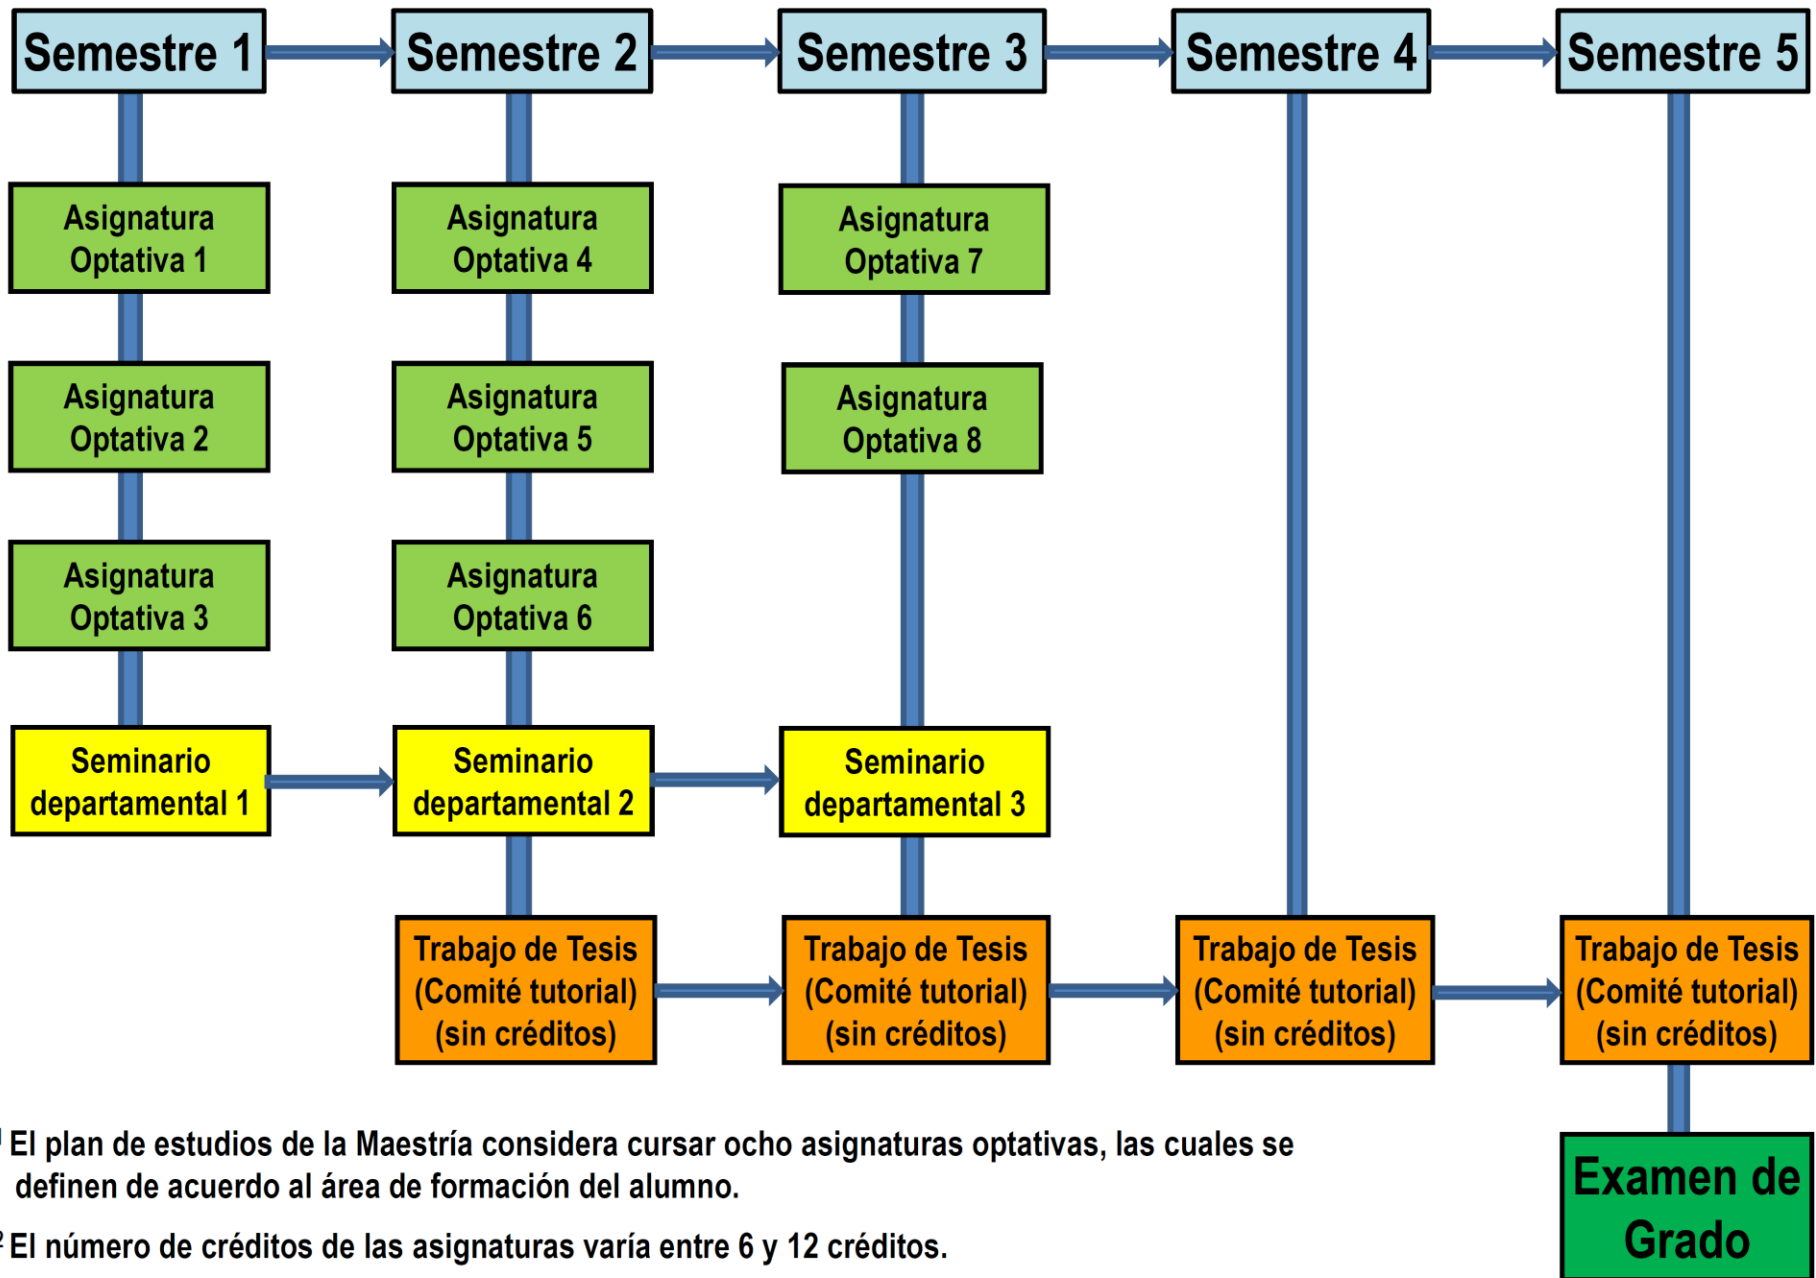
Semestre 1

Asignatura Optativa 1

Asignatura Optativa 2

Asignatura Optativa 3

Seminario departamental 1

Semestre 2

Asignatura Optativa 4

Asignatura Optativa 5

Asignatura Optativa 6

Seminario departamental 2

Trabajo de Tesis (Comité tutorial) (sin créditos)

Semestre 3

Asignatura Optativa 7

Asignatura Optativa 8

Seminario departamental 3

Trabajo de Tesis (Comité tutorial) (sin créditos)

Semestre 4

Trabajo de Tesis (Comité tutorial) (sin créditos)

Semestre 5

Trabajo de Tesis (Comité tutorial) (sin créditos)

Examen de Grado

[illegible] El plan de estudios de la Maestría considera cursar ocho asignaturas optativas, las cuales se definen de acuerdo al área de formación del alumno.

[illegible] El número de créditos de las asignaturas varía entre 6 y 12 créditos.